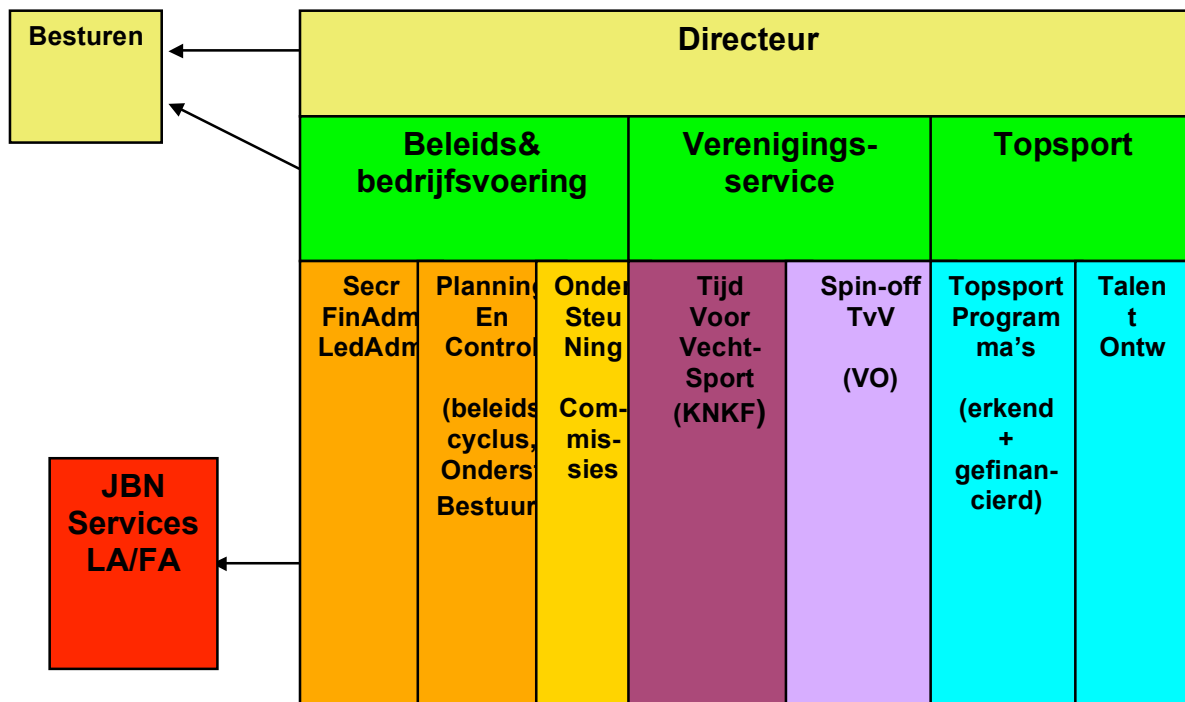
Besturen

Directeur

Beleids& bedrijfsvoering

Verenigings-service

Topsport

Secr FinAdm LedAdm

Planning En Control

(beleids cyclus, Onderst Bestuur

Onder Steu Ning

Com-mis-sies

Tijd Voor Vecht-Sport (KNKF)

Spin-off TvV

(VO)

Topsport Programma's

(erkend + gefinancierd)

Talen t Ontw

JBN Services LA/FA